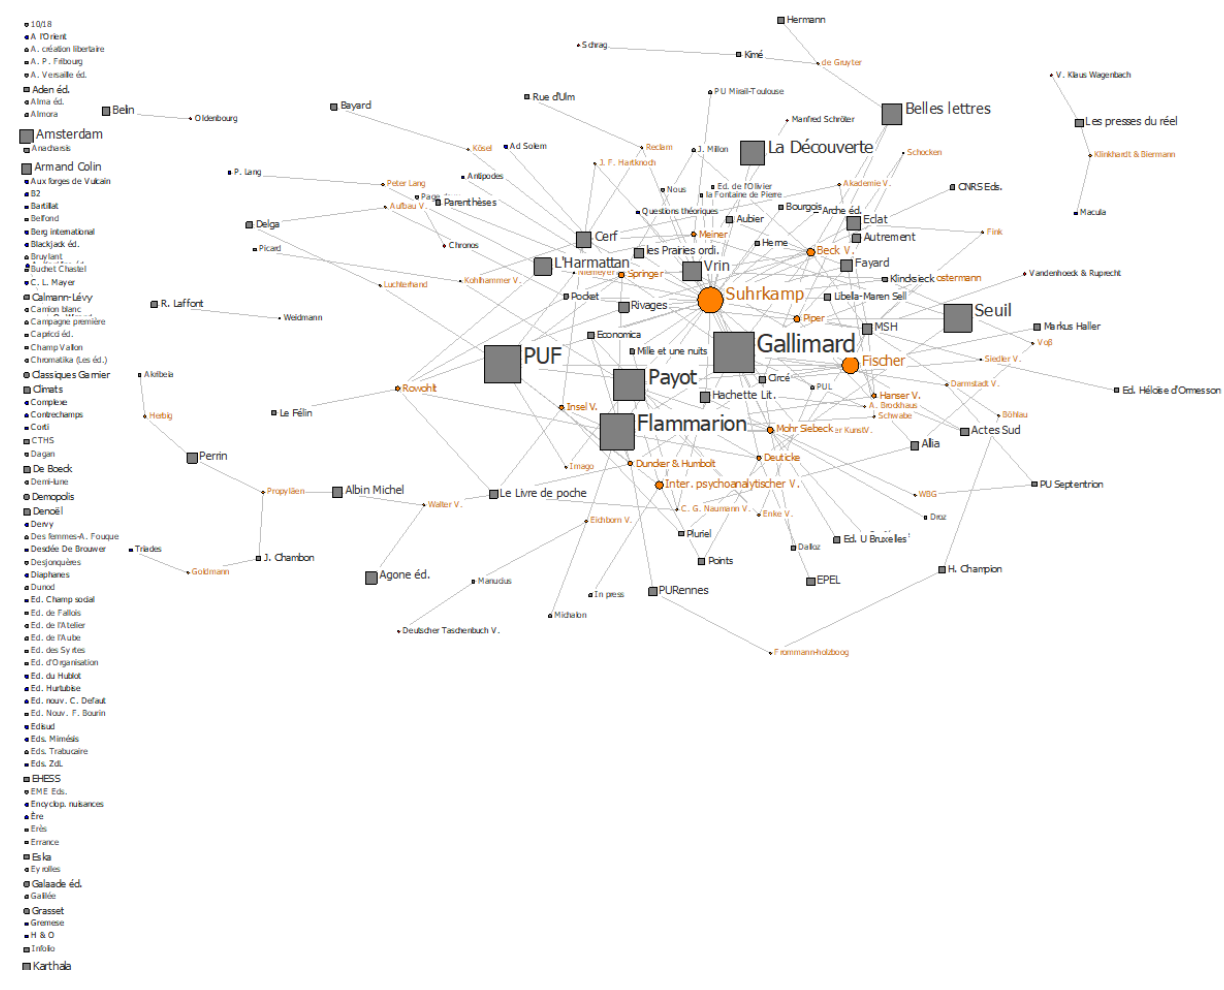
10/18
A l'Orient
A. création libertaire
A. P. Fribourg
A. Versaille éd.
Aden éd.
Alma éd.
Almora
Amsterdam
Anacharsis
Armand Colin
Aux forges de Vulcain
B2
Bartillat
Belfond
Berg international
Blackjack éd.
Bruylant
Buchet Chastel
C. L. Mayer
Calmann-Lévy
Camion blanc
Campagne première
Caprici éd.
Champ Vallon
Chromatika (Les éd.)
Classiques Garnier
Climats
Complexe
Contrechamps
Corti
CTHS
Dagan
De Boeck
Demi-lune
Demopolis
Denoël
Dervy
Des femmes-A. Fouque
Desclée De Brouwer
Desjonquères
Diaphanes
Dunod
Ed. Champ social
Ed. de Fallois
Ed. de l'Atelier
Ed. de l'Aube
Ed. des Syrtes
Ed. d'Organisation
Ed. du Hublot
Ed. Hurtubise
Ed. nouv. C. Defaut
Ed. Nouv. F. Bourin
Edisud
Eds. Mimésis
Eds. Trabucaire
Eds. ZdL
EHESS
EME Eds.
Encyclop. nuisances
Ère
Erès
Errance
Eska
Eyrolles
Galaade éd.
Galilée
Grasset
Gremese
H & O
Infolio
Karthala

Hermann
Schrag
Kimé
de Gruyter
V. Klaus Wagenbach
PU Mirail-Toulouse
Belin
Oldenbourg
Bayard
Rue d'Ulm
Manfred Schröter
Belles lettres
Les presses du réel
Reclam
La Découverte
Schocken
Klinkhardt & Biermann
Kösel
Ad Solem
J. Millon
J. F. Hartknoch
P. Lang
Antipodes
Nous
Ed. de l'Olivier
Akademie V.
CNRS Eds.
Peter Lang
la Fontaine de Pierre
Page
Parenthèses
Aufbau V.
Questions théoriques
Bourgois
Arche éd.
Macula
Aubier
Eclat
Delga
Cerf
Meiner
Autrement
Fink
Picard
Chronos
les Prairies ordi.
Herne
Beck V.
L'Harmattan
Niemeyer
Springer
Vrin
Fayard
Luchterhand
Kohlhammer V.
Klincksieck
ostermann
Vandenhoeck & Ruprecht
Pocket
Suhrkamp
Libella-Maren Sell
R. Laffont
Rivages
Piper
Seuil
Weidmann
MSH
Markus Haller
Economica
Gallimard
PUF
Mille et une nuits
Fischer
Vo
Siedler V.
Akribeia
Payot
Circé
Darmstadt V.
Ed. Héloïse d'Ormesson
Rowohlt
PUL
Hachette Lit.
Hanser V.
A. Brockhaus
Herbig
Le Félin
Insel V.
Schwabe
Böhlau
Flammarion
Mohr Siebeck
er Kunstv.
Actes Sud
Alia
Perrin
Imago
Dunder & Humblot
Deuticke
Inter. psychoanalytischer V.
PU Septentrion
Propyläen
Albin Michel
Le Livre de poche
WBG
Walter V.
C. G. Naumann V.
Enke V.
Droz
Eichborn V.
Triades
J. Chambon
Pluriel
Dalloz
Ed. U Bruxelles
Goldmann
Points
H. Champion
Agone éd.
EPEL
Manucius
In press
PURennes
Michalon
Deutscher Taschenbuch V.
Frommann-holzboog